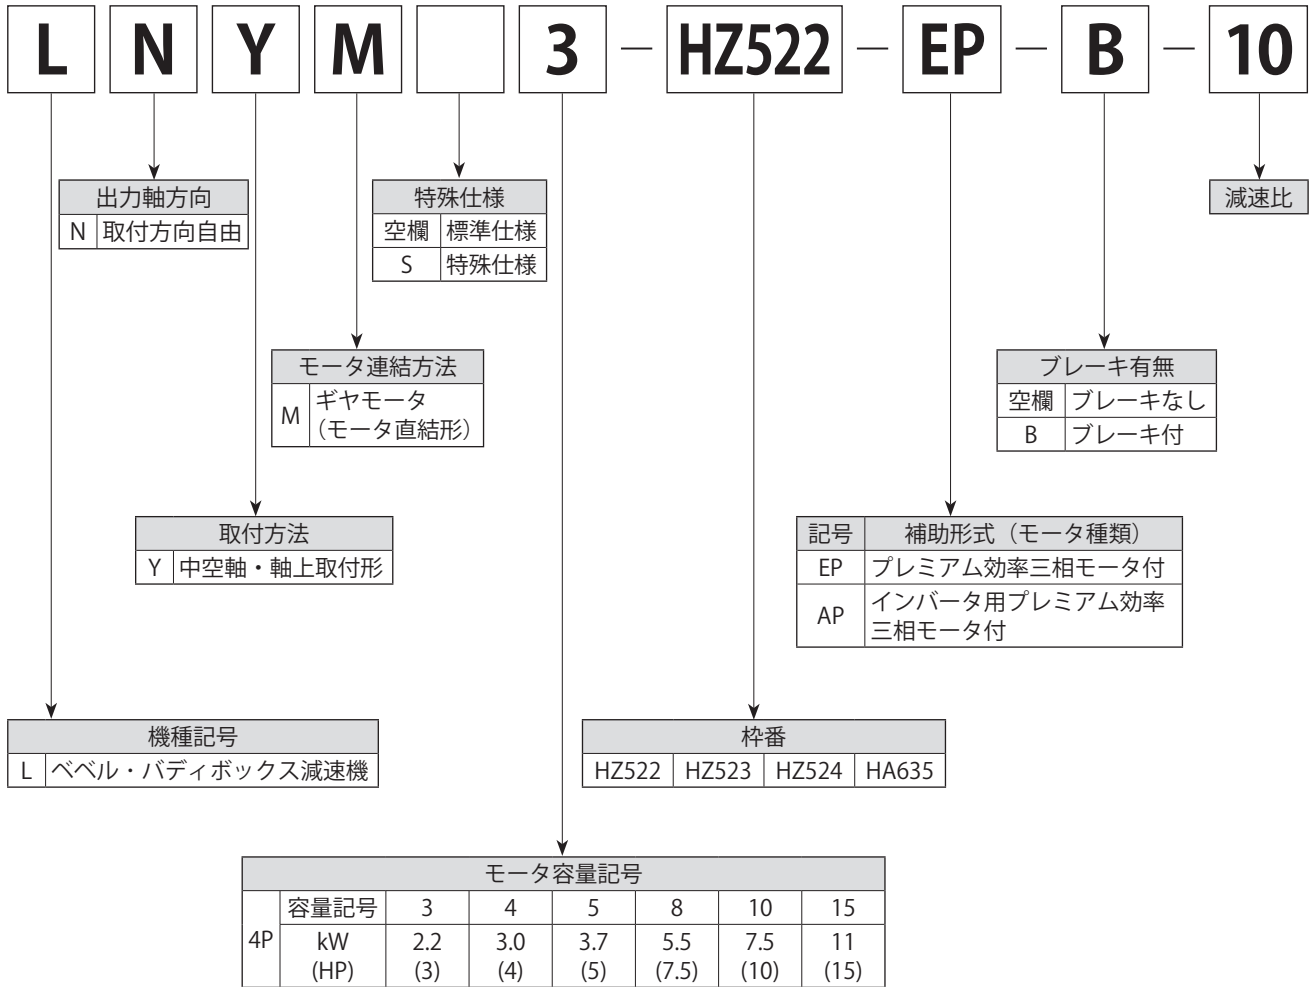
L N Y M 3 − HZ522 − EP − B − 10

| 出力軸方向 | |
|---|---|
| N | 取付方向自由 |

| 特殊仕様 | |
|---|---|
| 空欄 | 標準仕様 |
| S | 特殊仕様 |

減速比

| モータ連結方法 | |
|---|---|
| M | ギヤモータ（モータ直結形） |

| ブレーキ有無 | |
|---|---|
| 空欄 | ブレーキなし |
| B | ブレーキ付 |

| 取付方法 | |
|---|---|
| Y | 中空軸・軸上取付形 |

| 記号 | 補助形式（モータ種類） |
|---|---|
| EP | プレミアム効率三相モータ付 |
| AP | インバータ用プレミアム効率三相モータ付 |

| 機種記号 | |
|---|---|
| L | ベベル・バディボックス減速機 |

| 枠番 | | | |
|---|---|---|---|
| HZ522 | HZ523 | HZ524 | HA635 |

| モータ容量記号 | | | | | | | |
|---|---|---|---|---|---|---|---|
| 4P | 容量記号 | 3 | 4 | 5 | 8 | 10 | 15 |
| | kW (HP) | 2.2 (3) | 3.0 (4) | 3.7 (5) | 5.5 (7.5) | 7.5 (10) | 11 (15) |